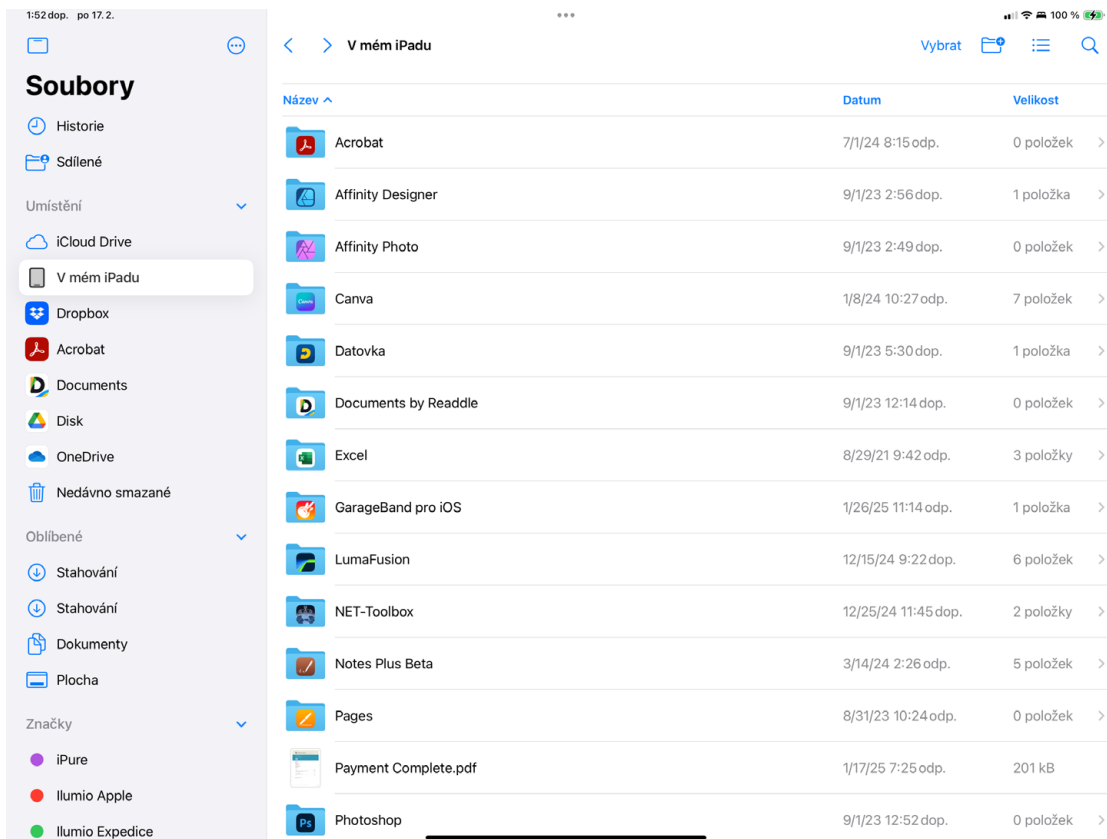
1:52 dop. po 17. 2.

100 %

Soubory

Historie

Sdílené

Umístění

iCloud Drive

V mém iPadu

Dropbox

Acrobat

Documents

Disk

OneDrive

Nedávno smazané

Oblíbené

Stahování

Stahování

Dokumenty

Plocha

Značky

iPure

Ilumio Apple

Ilumio Expedice

V mém iPadu

Vybrat

| Název | Datum | Velikost |
|---|---|---|
| Acrobat | 7/1/24 8:15 odp. | 0 položek |
| Affinity Designer | 9/1/23 2:56 dop. | 1 položka |
| Affinity Photo | 9/1/23 2:49 dop. | 0 položek |
| Canva | 1/8/24 10:27 odp. | 7 položek |
| Datovka | 9/1/23 5:30 dop. | 1 položka |
| Documents by Readdle | 9/1/23 12:14 dop. | 0 položek |
| Excel | 8/29/21 9:42 odp. | 3 položky |
| GarageBand pro iOS | 1/26/25 11:14 odp. | 1 položka |
| LumaFusion | 12/15/24 9:22 dop. | 6 položek |
| NET-Toolbox | 12/25/24 11:45 dop. | 2 položky |
| Notes Plus Beta | 3/14/24 2:26 odp. | 5 položek |
| Pages | 8/31/23 10:24 odp. | 0 položek |
| Payment Complete.pdf | 1/17/25 7:25 odp. | 201 kB |
| Photoshop | 9/1/23 12:52 dop. | 0 položek |